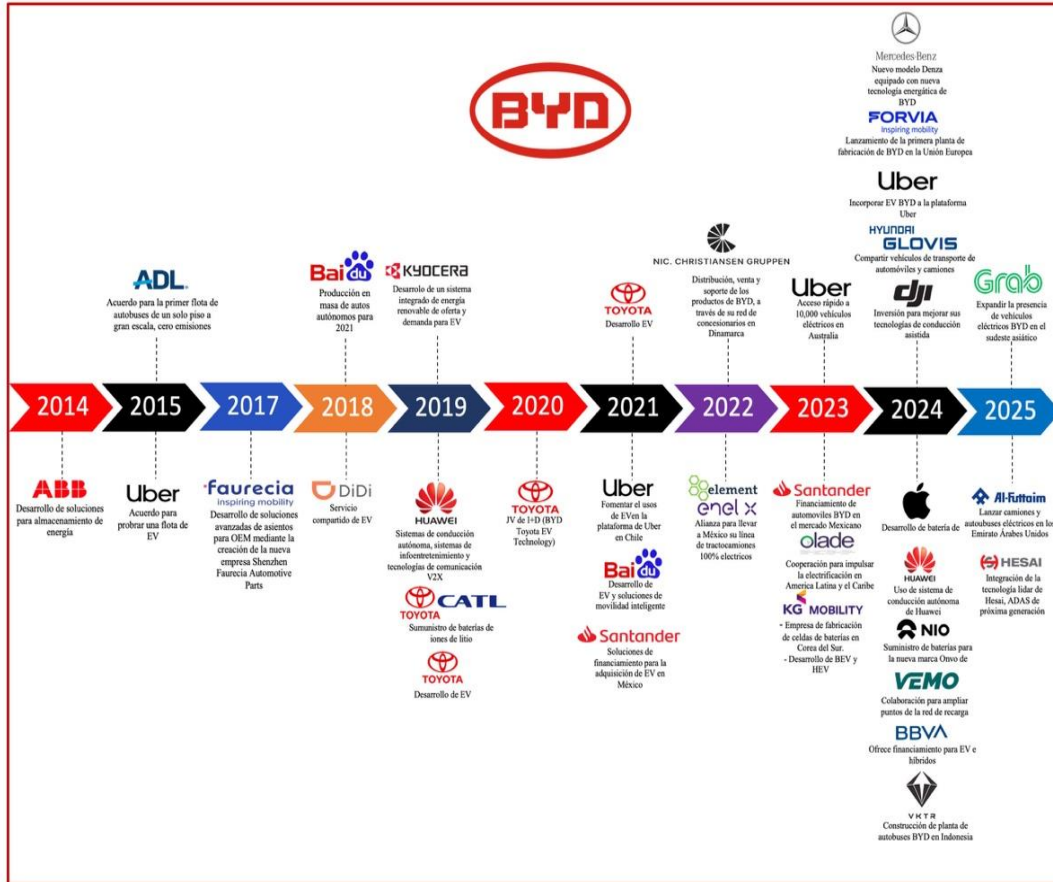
BYD

Mercedes-Benz
Nuevo modelo Denza equipado con nueva tecnología energética de BYD

FORVIA
inspiring mobility
Lanzamiento de la primera planta de fabricación de BYD en la Unión Europea

Uber
Incorporar EV BYD a la plataforma Uber

HYUNDAI GLOVIS
Compartir vehículos de transporte de automóviles y camiones

ADL
Acuerdo para la primer flota de autobuses de un solo piso a gran escala, cero emisiones

Baidu
Producción en masa de autos autónomos para 2021

KYOCERA
Desarrollo de un sistema integrado de energía renovable de oferta y demanda para EV

TOYOTA
Desarrollo EV

NIC. CHRISTIANSEN GRUPPEN
Distribución, venta y soporte de los productos de BYD, a través de su red de concesionarios en Dinamarca

Uber
Acceso rápido a 10,000 vehículos eléctricos en Australia

dji
Inversión para mejorar sus tecnologías de conducción asistida

Grab
Expandir la presencia de vehículos eléctricos BYD en el sudeste asiático

2014 2015 2017 2018 2019 2020 2021 2022 2023 2024 2025

ABB
Desarrollo de soluciones para almacenamiento de energía

Uber
Acuerdo para probrar una flota de EV

faurecia
inspiring mobility
Desarrollo de soluciones avanzadas de asientos para OEM mediante la creación de la nueva empresa Shenzhen Faurecia Automotive Parts

DiDi
Servicio compartido de EV

HUAWEI
Sistemas de conducción autónoma, sistemas de infoentretenimiento y tecnologías de comunicación V2X

TOYOTA CATL
Suministro de baterías de iones de litio

TOYOTA
Desarrollo de EV

TOYOTA
JV de I+D (BYD Toyota EV Technology)

Uber
Fomentar el usos de EVen la plataforma de Uber en Chile

Baidu
Desarrollo de EV y soluciones de movilidad inteligente

Santander
Soluciones de financiamiento para la adquisición de EV en México

element
enel x
Alianza para llevar a México su línea de tractocamiones 100% electricos

Santander
Financiamiento de automoviles BYD en el mercado Mexicano

olade
Cooperación para impulsar la electrificación en America Latina y el Caribe

KG MOBILITY
- Empresa de fabricación de celdas de baterías en Corea del Sur.
- Desarrollo de BEV y HEV

Desarrollo de batería de

HUAWEI
Uso de sistema de conducción autónoma de Huawei

NIO
Suministro de baterías para la nueva marca Onvo de

VEMO
Colaboración para ampliar puntos de la red de recarga

BBVA
Ofrece financiamiento para EV e híbridos

VKTR
Construcción de planta de autobuses BYD en Indonesia

Al-Futtaim
Lanzar camiones y autobuses eléctricos en los Emirato Árabes Unidos

HESAI
Integración de la tecnología lidar de Hesai, ADAS de próxima generación